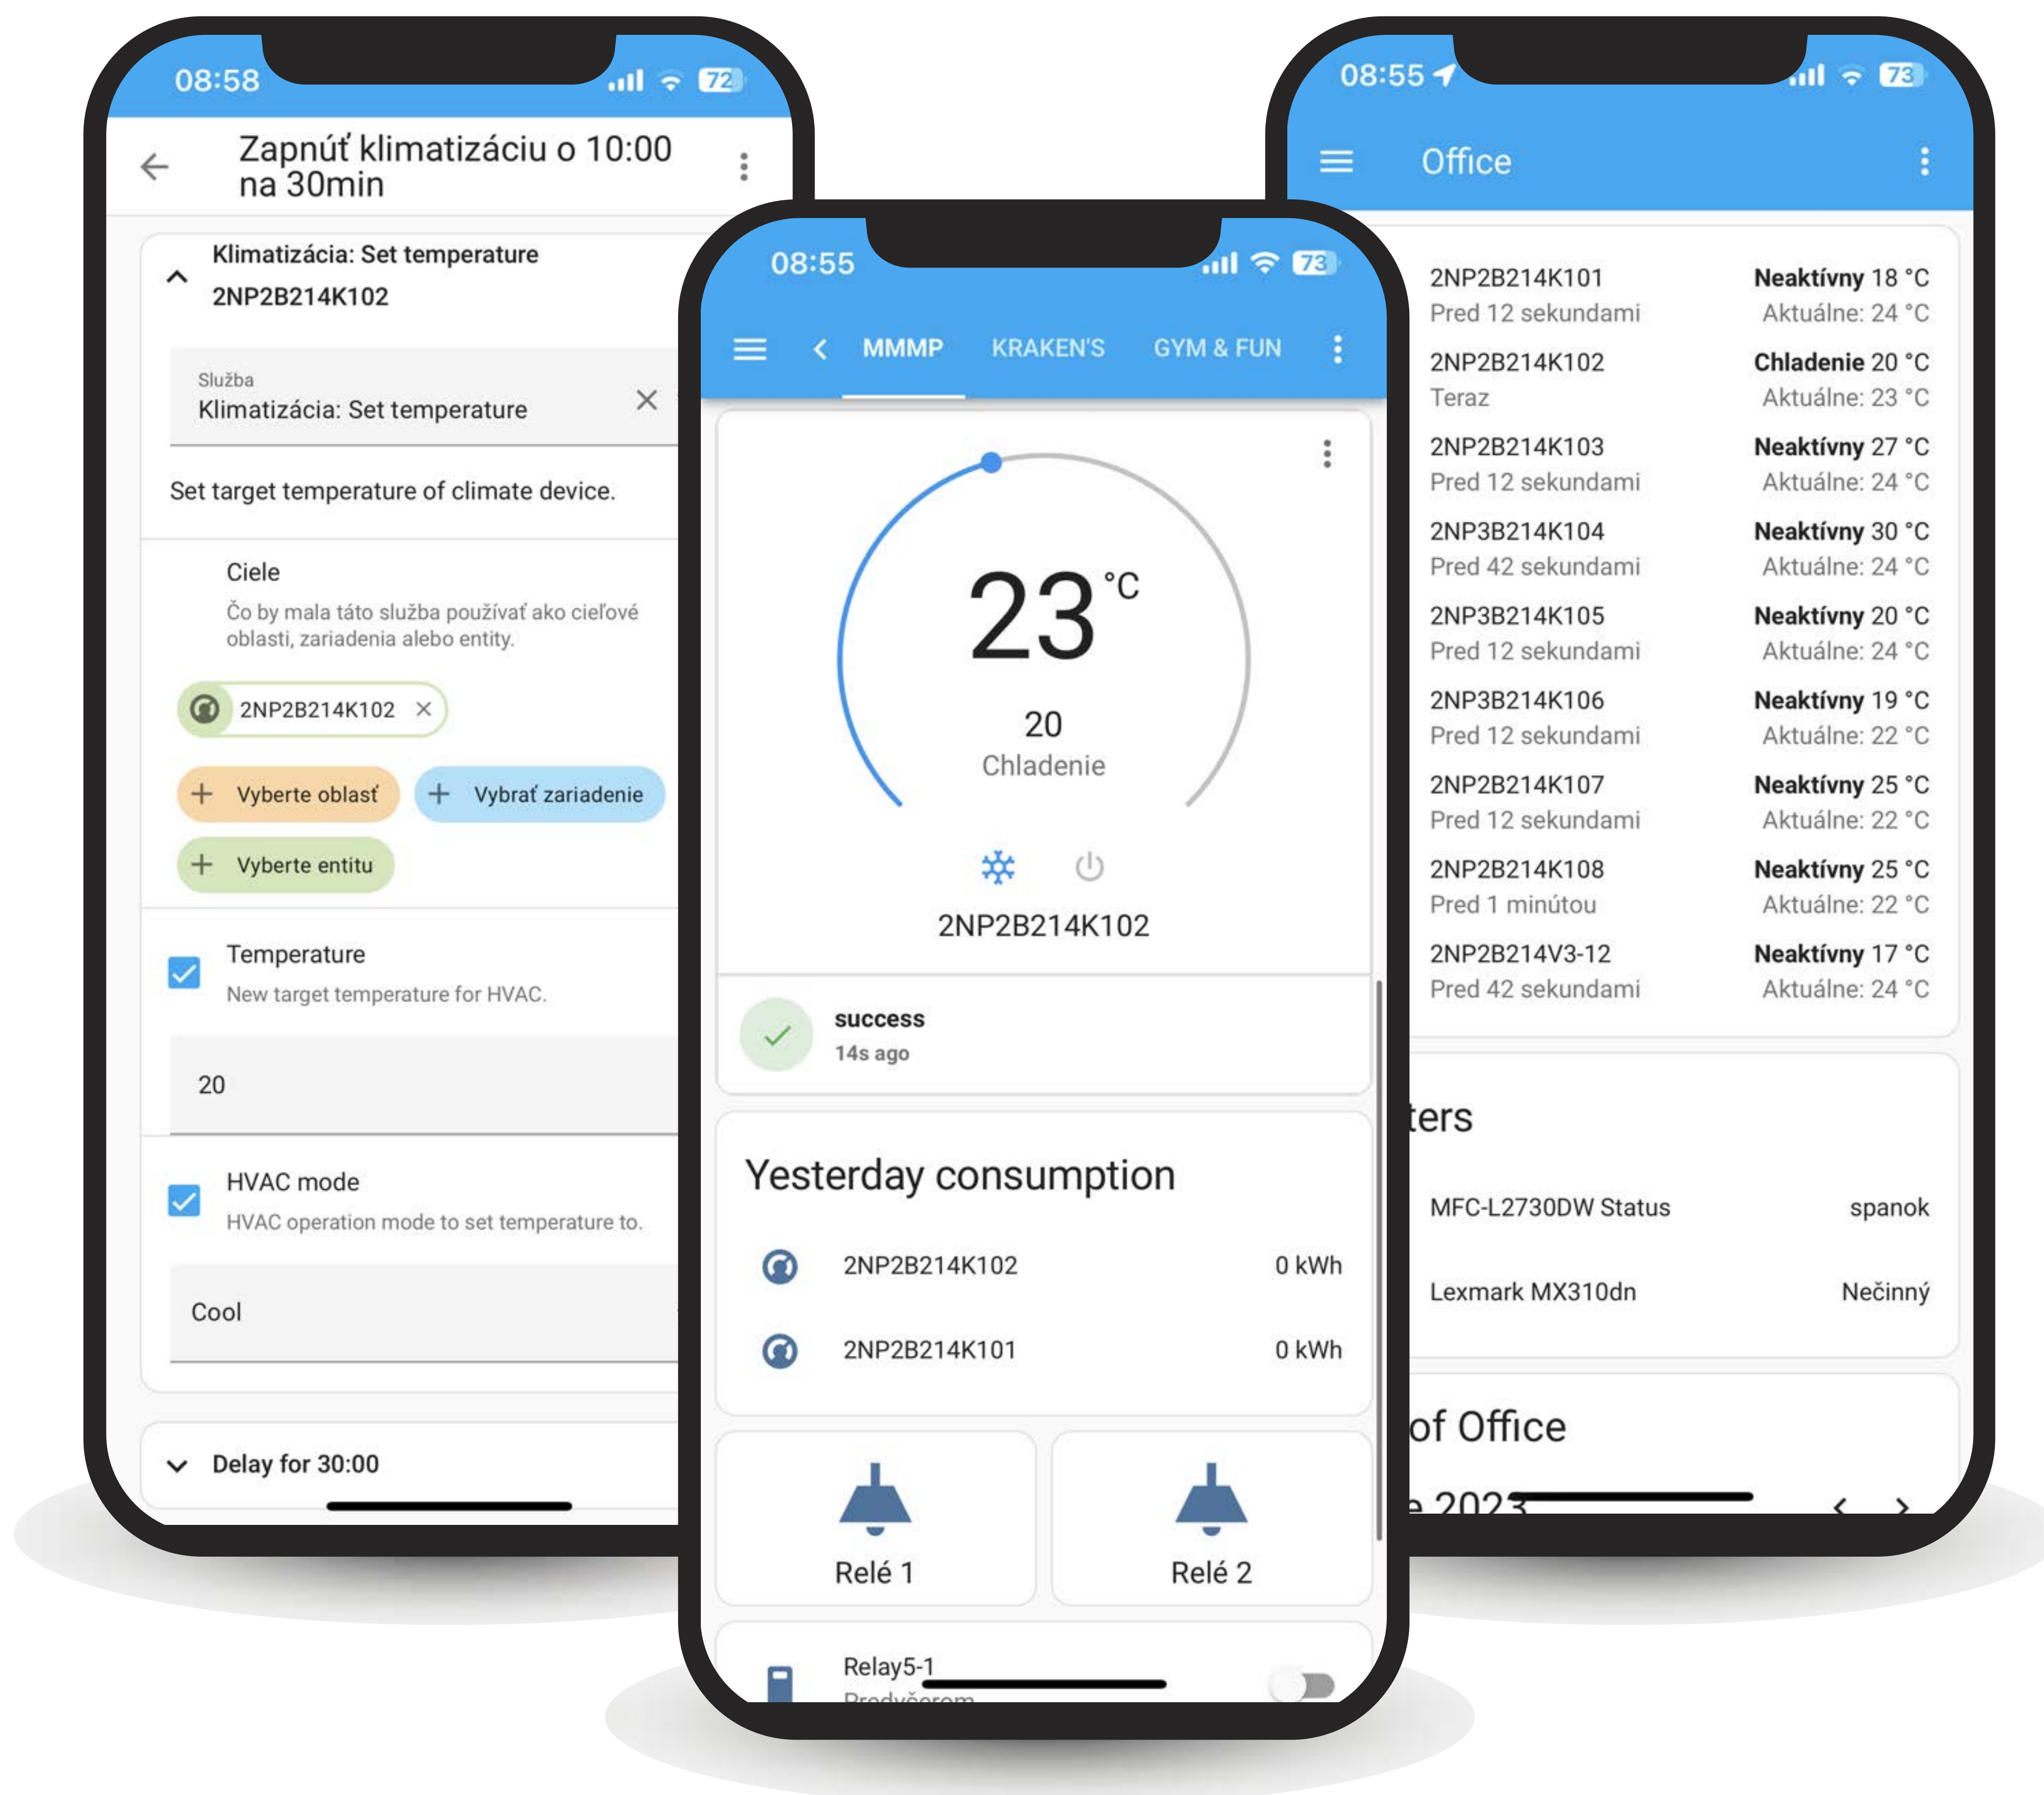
08:58 72

Zapnúť klimatizáciu o 10:00 na 30min

Klimatizácia: Set temperature
2NP2B214K102

Služba
Klimatizácia: Set temperature

Set target temperature of climate device.

Ciele
Čo by mala táto služba používať ako cieľové oblasti, zariadenia alebo entity.

2NP2B214K102

Vyberte oblasť
Vybrať zariadenie
Vyberte entitu

Temperature
New target temperature for HVAC.

20

HVAC mode
HVAC operation mode to set temperature to.

Cool

Delay for 30:00

08:55 73

MMMP KRAKEN'S GYM & FUN

23 °C
20
Chladenie

2NP2B214K102

success
14s ago

Yesterday consumption

| 2NP2B214K102 | 0 kWh |
|---|---|
| 2NP2B214K101 | 0 kWh |

Relé 1
Relé 2

Relay5-1
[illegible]

08:55 73

Office

| 2NP2B214K101 | Neaktívny 18 °C |
|---|---|
| Pred 12 sekundami | Aktuálne: 24 °C |
| 2NP2B214K102 | Chladenie 20 °C |
| Teraz | Aktuálne: 23 °C |
| 2NP2B214K103 | Neaktívny 27 °C |
| Pred 12 sekundami | Aktuálne: 24 °C |
| 2NP3B214K104 | Neaktívny 30 °C |
| Pred 42 sekundami | Aktuálne: 24 °C |
| 2NP3B214K105 | Neaktívny 20 °C |
| Pred 12 sekundami | Aktuálne: 24 °C |
| 2NP3B214K106 | Neaktívny 19 °C |
| Pred 12 sekundami | Aktuálne: 22 °C |
| 2NP2B214K107 | Neaktívny 25 °C |
| Pred 12 sekundami | Aktuálne: 22 °C |
| 2NP2B214K108 | Neaktívny 25 °C |
| Pred 1 minútou | Aktuálne: 22 °C |
| 2NP2B214V3-12 | Neaktívny 17 °C |
| Pred 42 sekundami | Aktuálne: 24 °C |

ters

| MFC-L2730DW Status | spanok |
|---|---|
| Lexmark MX310dn | Nečinný |

of Office
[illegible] 2023